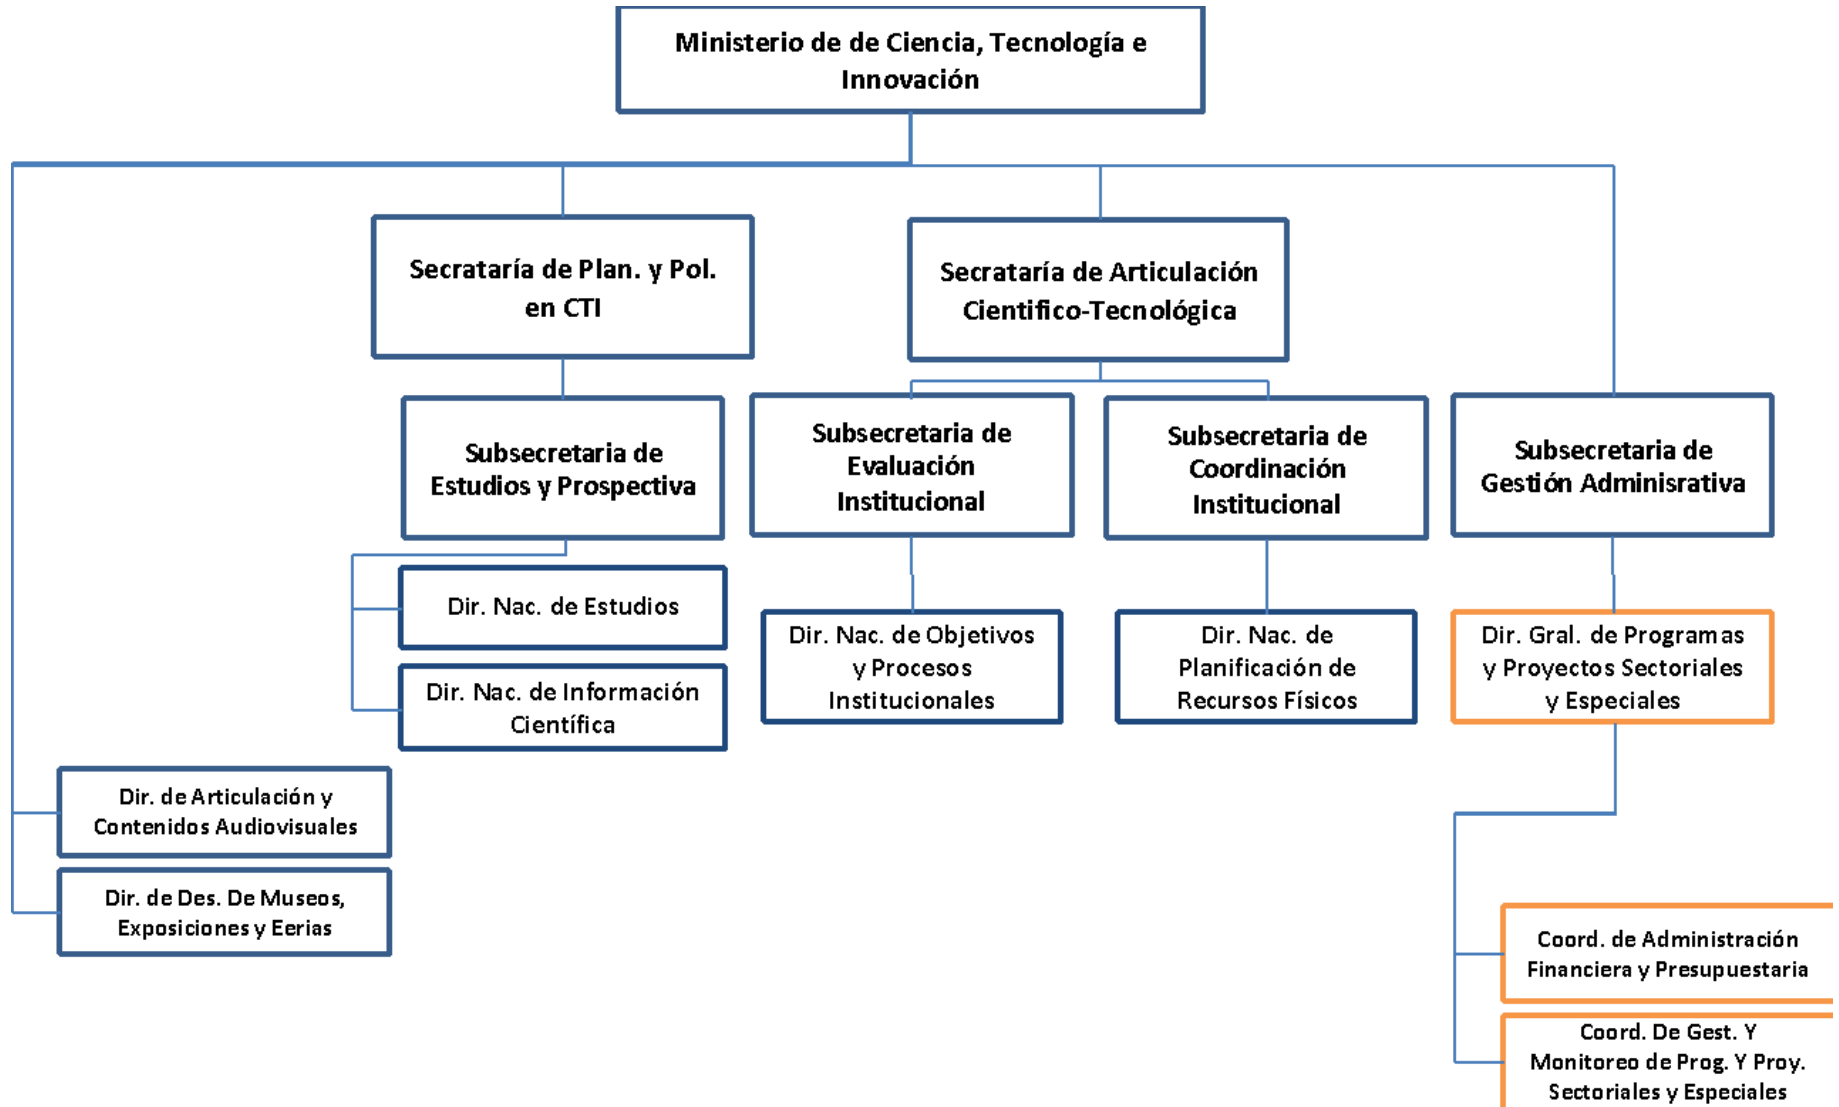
Ministerio de de Ciencia, Tecnología e Innovación

Secrataría de Plan. y Pol. en CTI

Secrataría de Articulación Cientifico-Tecnológica

Subsecretaria de Estudios y Prospectiva

Subsecretaria de Evaluación Institucional

Subsecretaria de Coordinación Institucional

Subsecretaria de Gestión Adminisrativa

Dir. Nac. de Estudios

Dir. Nac. de Información Científica

Dir. Nac. de Objetivos y Procesos Institucionales

Dir. Nac. de Planificación de Recursos Físicos

Dir. Gral. de Programas y Proyectos Sectoriales y Especiales

Dir. de Articulación y Contenidos Audiovisuales

Dir. de Des. De Museos, Exposiciones y Eerias

Coord. de Administración Financiera y Presupuestaria

Coord. De Gest. Y Monitoreo de Prog. Y Proy. Sectoriales y Especiales